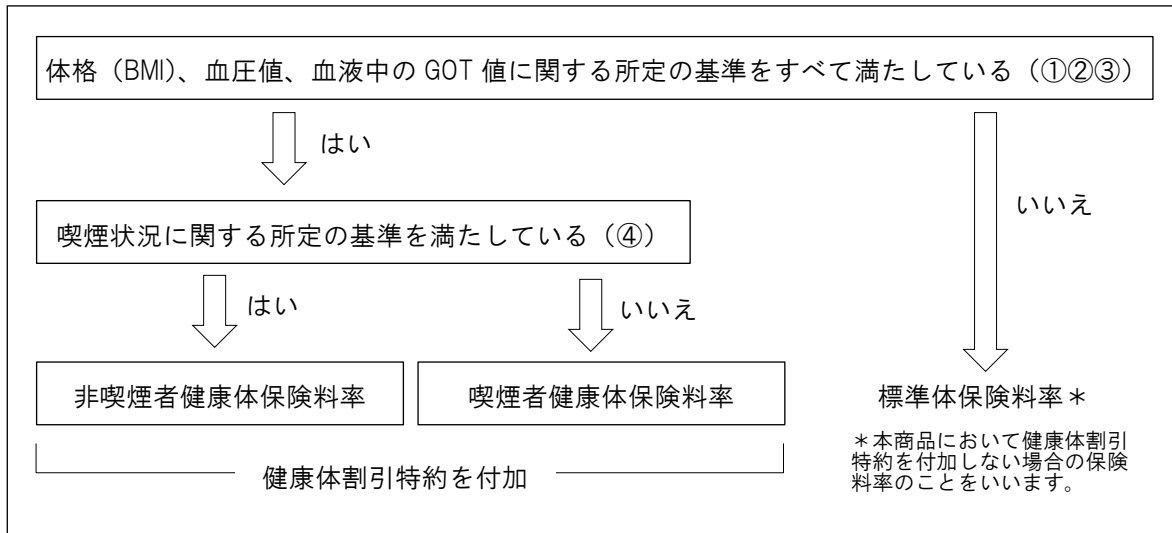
体格（BMI）、血圧値、血液中の GOT 値に関する所定の基準をすべて満たしている（①②③）

はい

いいえ

喫煙状況に関する所定の基準を満たしている（④）

はい

いいえ

非喫煙者健康体保険料率

喫煙者健康体保険料率

標準体保険料率＊

＊本商品において健康体割引特約を付加しない場合の保険料率のことをいいます。

健康体割引特約を付加